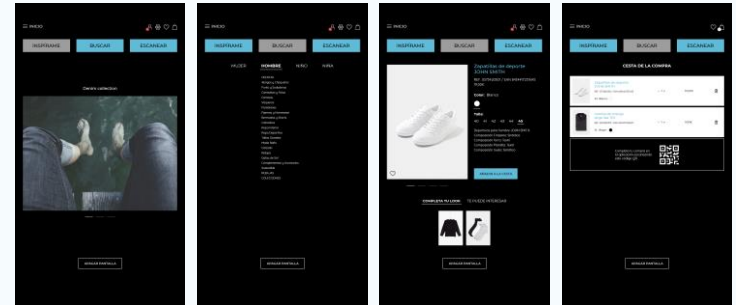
INICIO

INSPIRAME BUSCAR ESCANEAR

Denim collection

BORRAR PANTALLA

INICIO

INSPIRAME BUSCAR ESCANEAR

MUJER HOMBRE NIÑO NIÑA

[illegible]

BORRAR PANTALLA

INICIO

INSPIRAME BUSCAR ESCANEAR

Zapatillas de deporte JOHN SMITH

Color: Blanco

Talla

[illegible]

AÑADIR A LA CESTA

COMPLETA TU LOOK TE PUEDE INTERESAR

BORRAR PANTALLA

INSPIRAME BUSCAR ESCANEAR

CESTA DE LA COMPRA

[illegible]

BORRAR PANTALLA